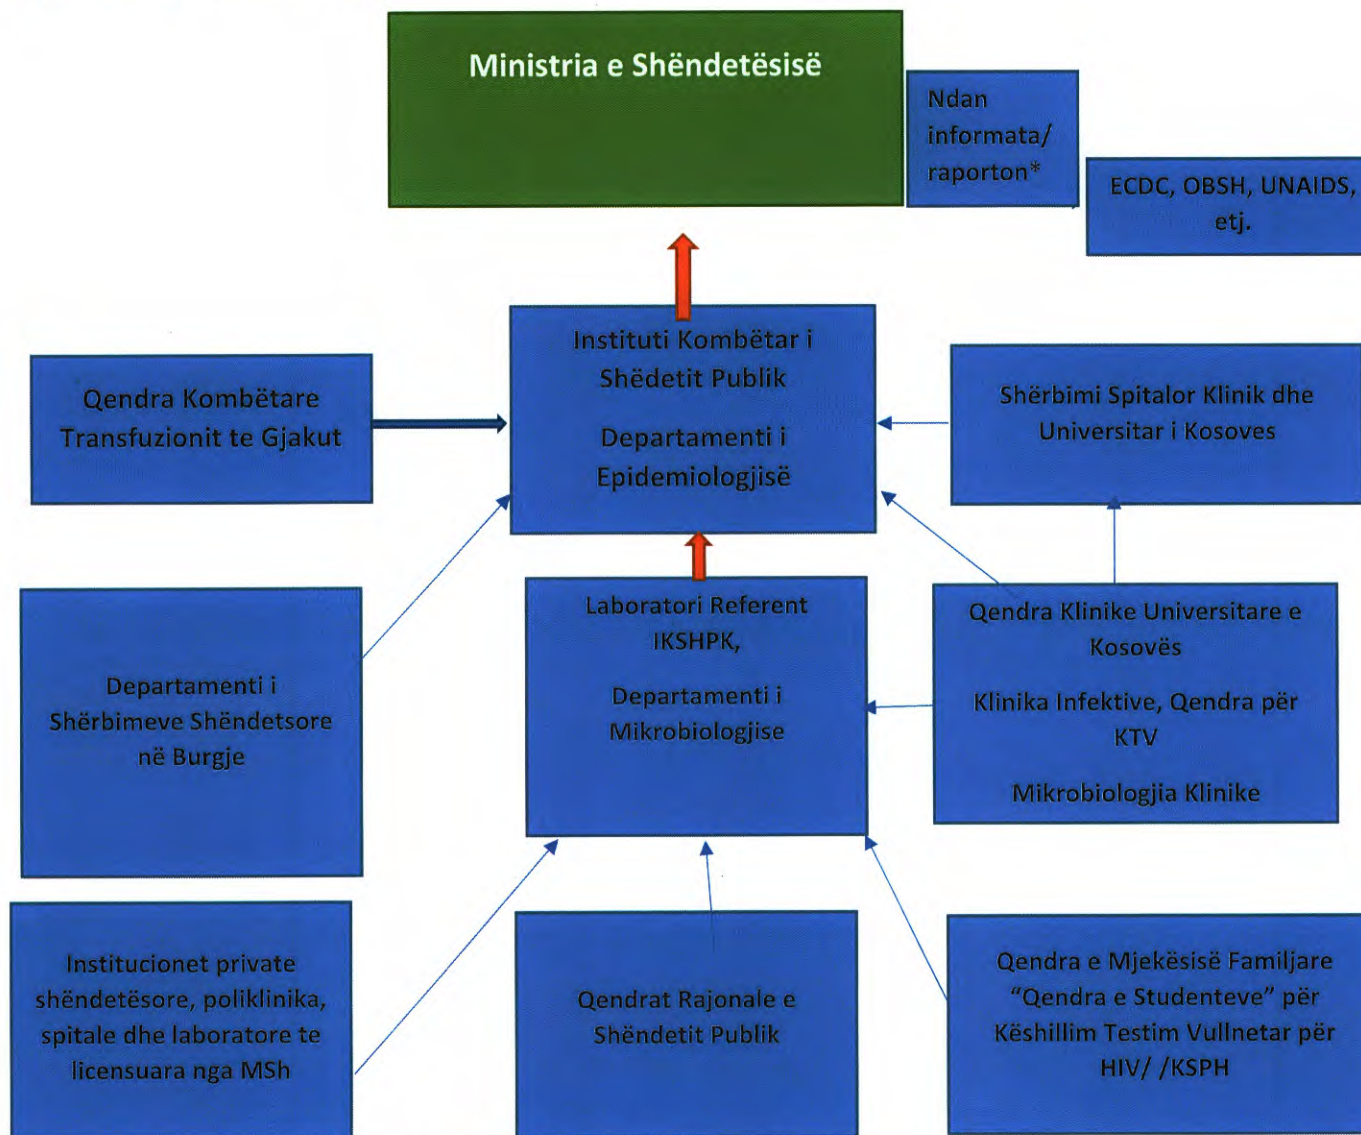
Ministria e Shëndetësisë

Ndan informata/ raporton*

ECDC, OBSH, UNAIDS, etj.

Instituti Kombëtar i Shëdetit Publik

Departamenti i Epidemiologjisë

Qendra Kombëtare Transfuzionit te Gjakut

Shërbimi Spitalor Klinik dhe Universitar i Kosoves

Departamenti i Shërbimeve Shëndetsore në Burgje

Laboratori Referent IKSHPK,

Departamenti i Mikrobiologjise

Qendra Klinike Universitare e Kosovës

Klinika Infektive, Qendra për KTV

Mikrobiologjia Klinike

Institucionet private shëndetësore, poliklinika, spitale dhe laboratore te licensuara nga MSh

Qendrat Rajonale e Shëndetit Publik

Qendra e Mjekësisë Familjare "Qendra e Studenteve" për Këshillim Testim Vullnetar për HIV/ /KSPH